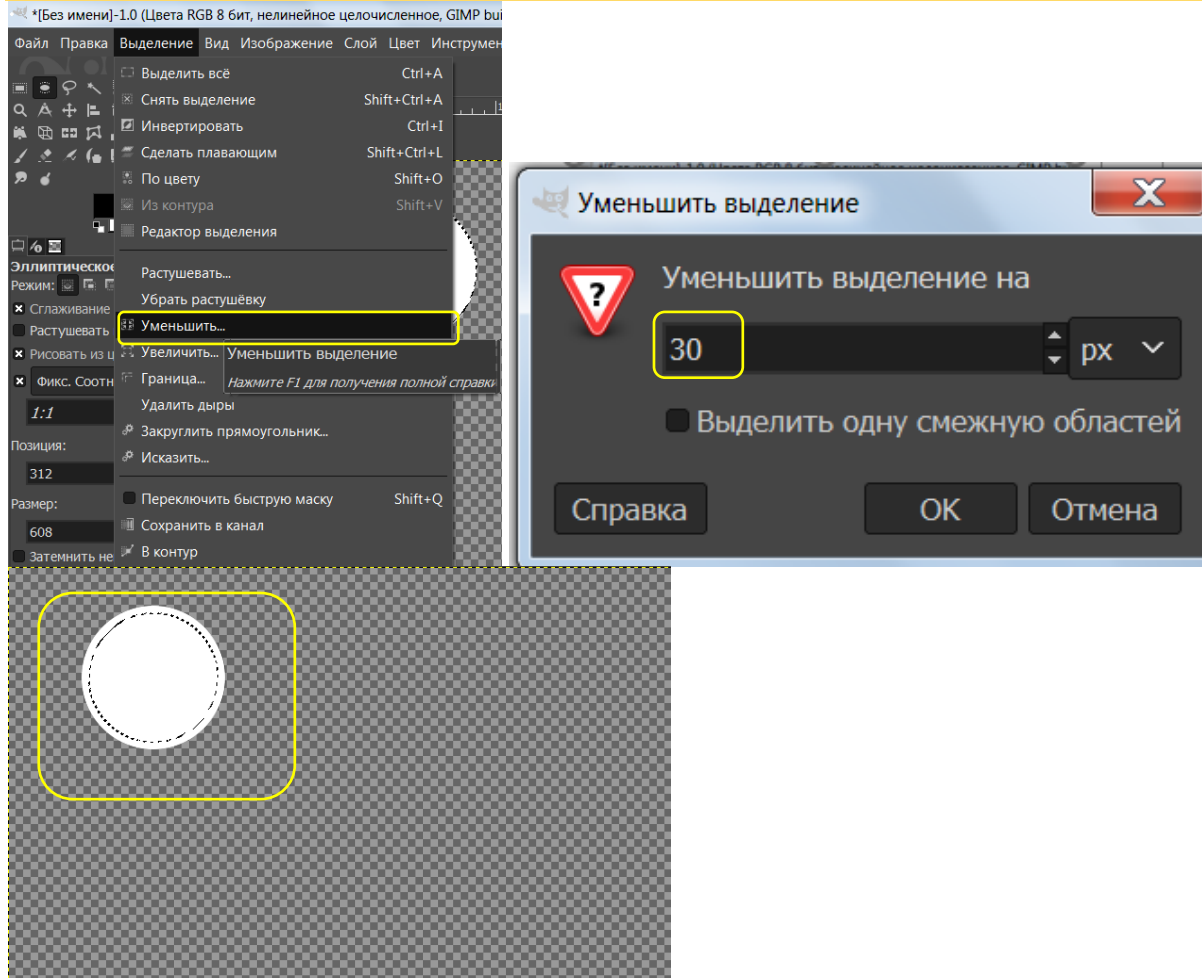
*[Без имени]-1.0 (Цвета RGB 8 бит, нелинейное целочисленное, GIMP bui

Файл Правка Выделение Вид Изображение Слой Цвет Инструмен

Выделить всё Ctrl+A
Снять выделение Shift+Ctrl+A
Инвертировать Ctrl+I
Сделать плавающим Shift+Ctrl+L
По цвету Shift+O
Из контура Shift+V
Редактор выделения
Растушевать...
Убрать растушёвку
Уменьшить...
Увеличить...
Граница...
Удалить дыры
Закруглить прямоугольник...
Исказить...
Переключить быструю маску Shift+Q
Сохранить в канал
В контур

Уменьшить выделение
Нажмите F1 для получения полной справки

Эллиптическое
Режим:
Сглаживание
Растушевать
Рисовать из ц
Фикс. Соотн
1:1
Позиция:
312
Размер:
608
Затемнить не

Уменьшить выделение
Уменьшить выделение на
30
px
Выделить одну смежную областей
Справка
OK
Отмена